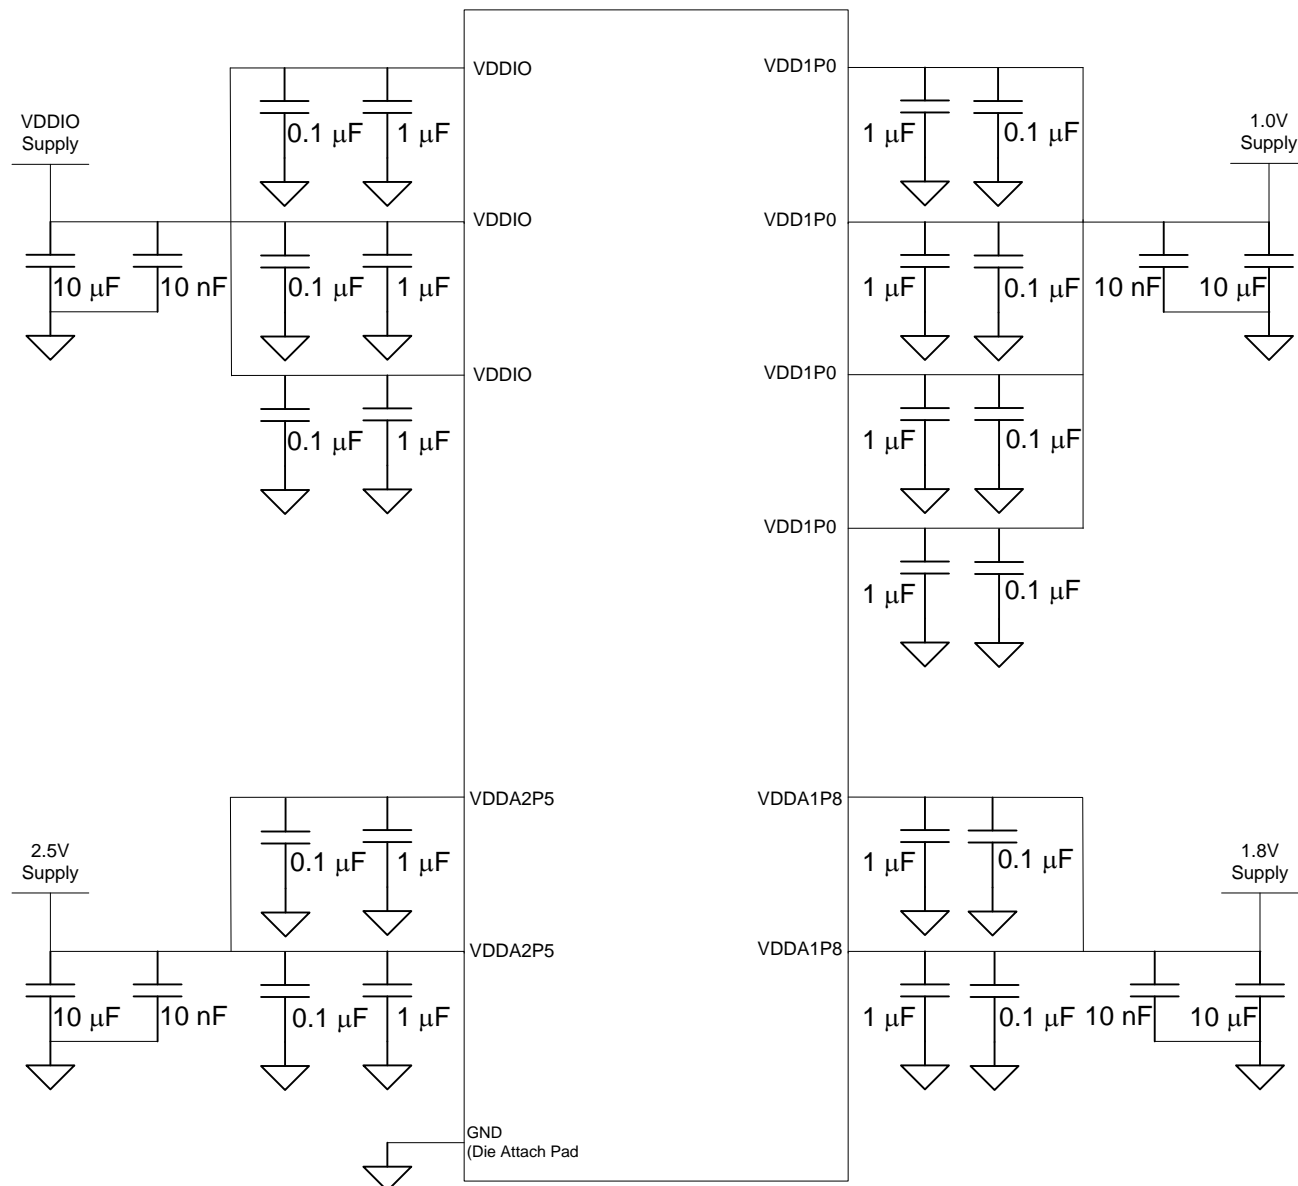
VDDIO
Supply

VDDIO
0.1 μF
1 μF

VDDIO
10 μF
10 nF
0.1 μF
1 μF

VDDIO
0.1 μF
1 μF

VDD1P0
1 μF
0.1 μF

1.0V
Supply

VDD1P0
1 μF
0.1 μF
10 nF
10 μF

VDD1P0
1 μF
0.1 μF

VDD1P0
1 μF
0.1 μF

VDDA2P5
0.1 μF
1 μF

2.5V
Supply

VDDA2P5
10 μF
10 nF
0.1 μF
1 μF

VDDA1P8
1 μF
0.1 μF

1.8V
Supply

VDDA1P8
1 μF
0.1 μF
10 nF
10 μF

GND
(Die Attach Pad